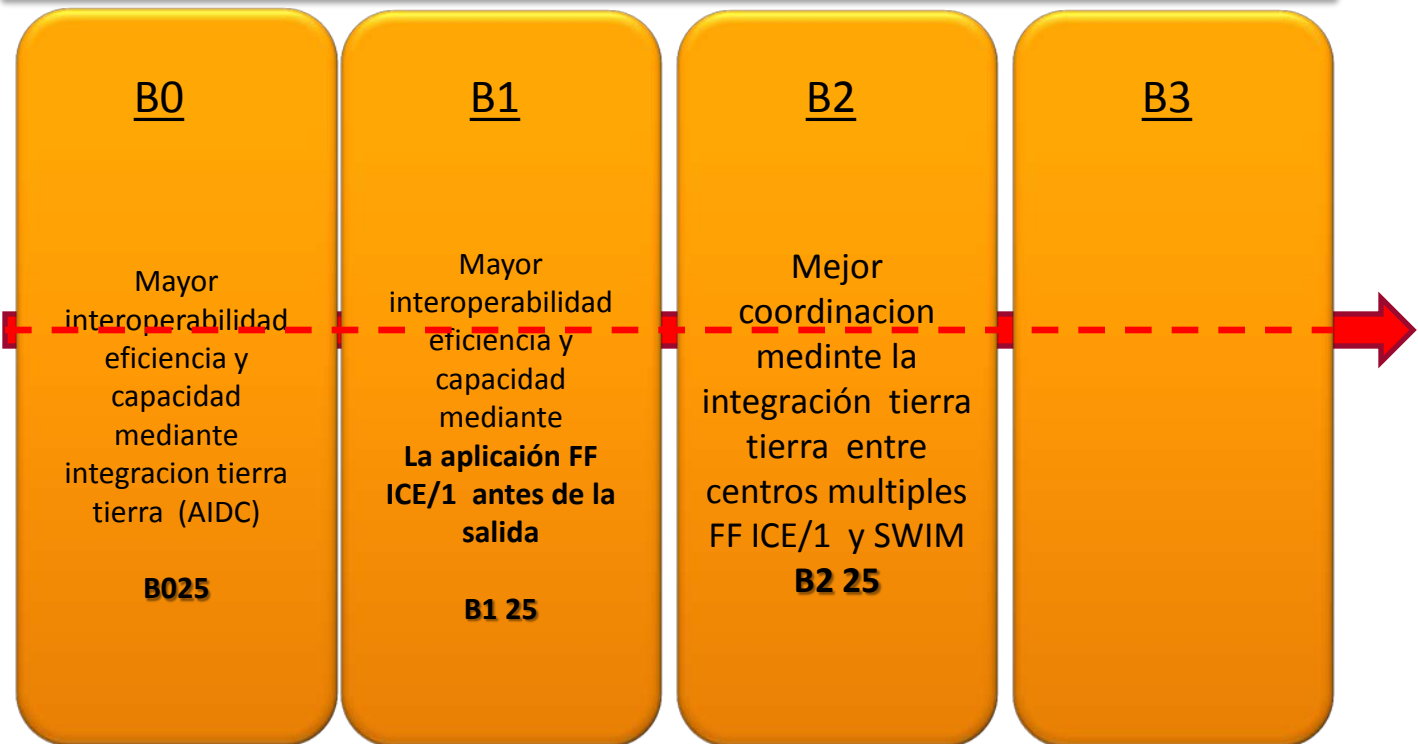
B0

Mayor interoperabilidad eficiencia y capacidad mediante integracion tierra tierra (AIDC)

B025

B1

Mayor interoperabilidad eficiencia y capacidad mediante La aplicaión FF ICE/1 antes de la salida

B1 25

B2

Mejor coordinacion medinte la integración tierra tierra entre centros multiples FF ICE/1 y SWIM

B2 25

B3